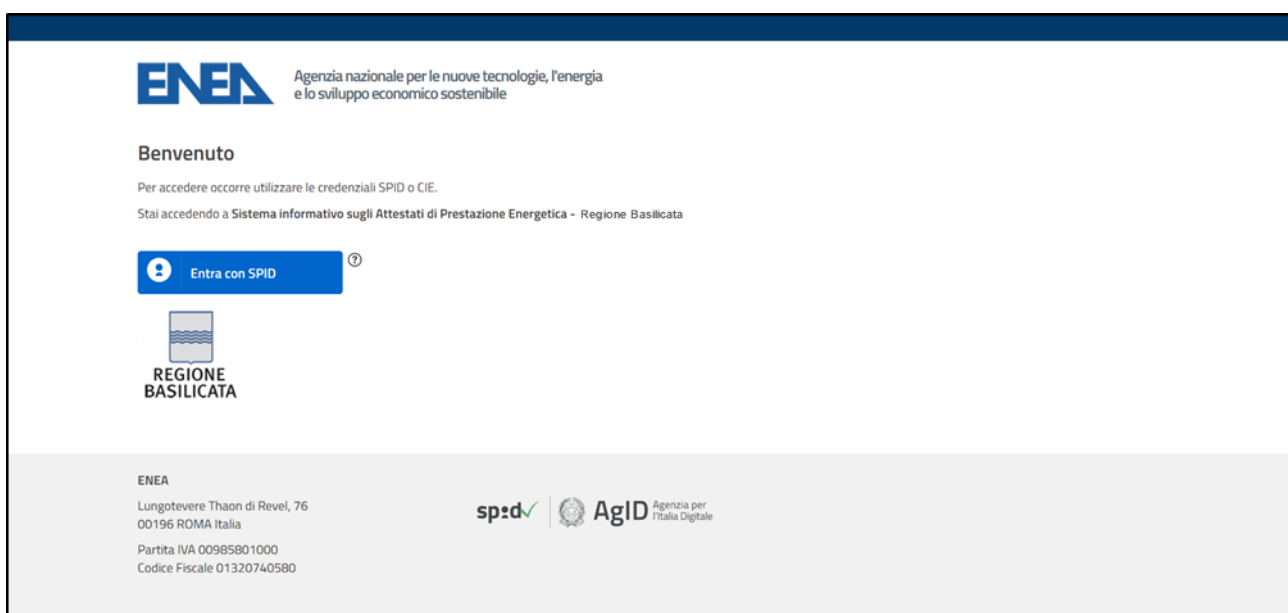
ENEA Agenzia nazionale per le nuove tecnologie, l'energia e lo sviluppo economico sostenibile

Benvenuto

Per accedere occorre utilizzare le credenziali SPID o CIE.

Stai accedendo a Sistema informativo sugli Attestati di Prestazione Energetica - Regione Basilicata

Entra con SPID

?

REGIONE BASILICATA

ENEA

Lungotevere Thaon di Revel, 76
00196 ROMA Italia

Partita IVA 00985801000
Codice Fiscale 01320740580

spid AgID Agenzia per l'Italia Digitale